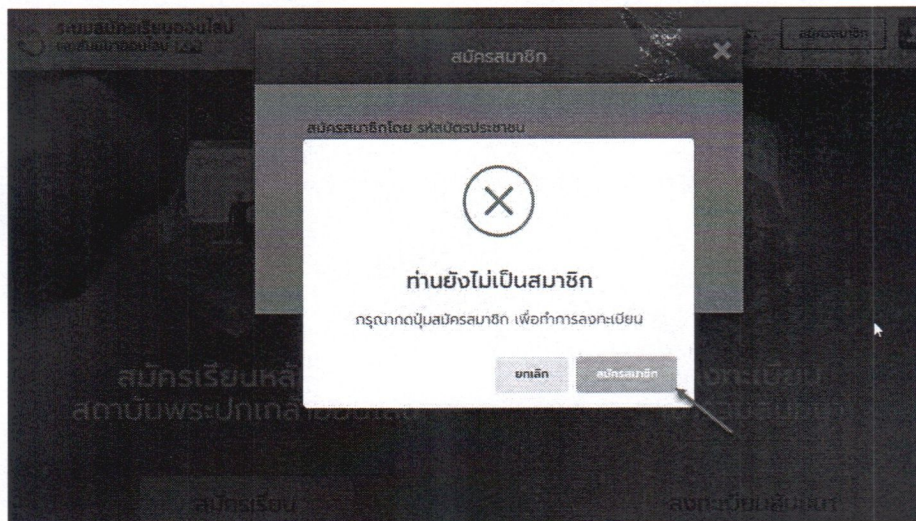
ระบบสมัครเรียนออนไลน์
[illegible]
สมัครสมาชิก
สมัครสมาชิก
สมัครสมาชิกโดย รหัสบัตรประชาชน
ท่านยังไม่เป็นสมาชิก
กรุณากดปุ่มสมัครสมาชิก เพื่อทำการลงทะเบียน
ยกเลิก
สมัครสมาชิก
สมัครเรียนหลั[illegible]
สถาบันพระปกเกล้า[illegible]
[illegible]ลงทะเบียน
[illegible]
สมัครเรียน
ลงทะเบียนสัมมนา